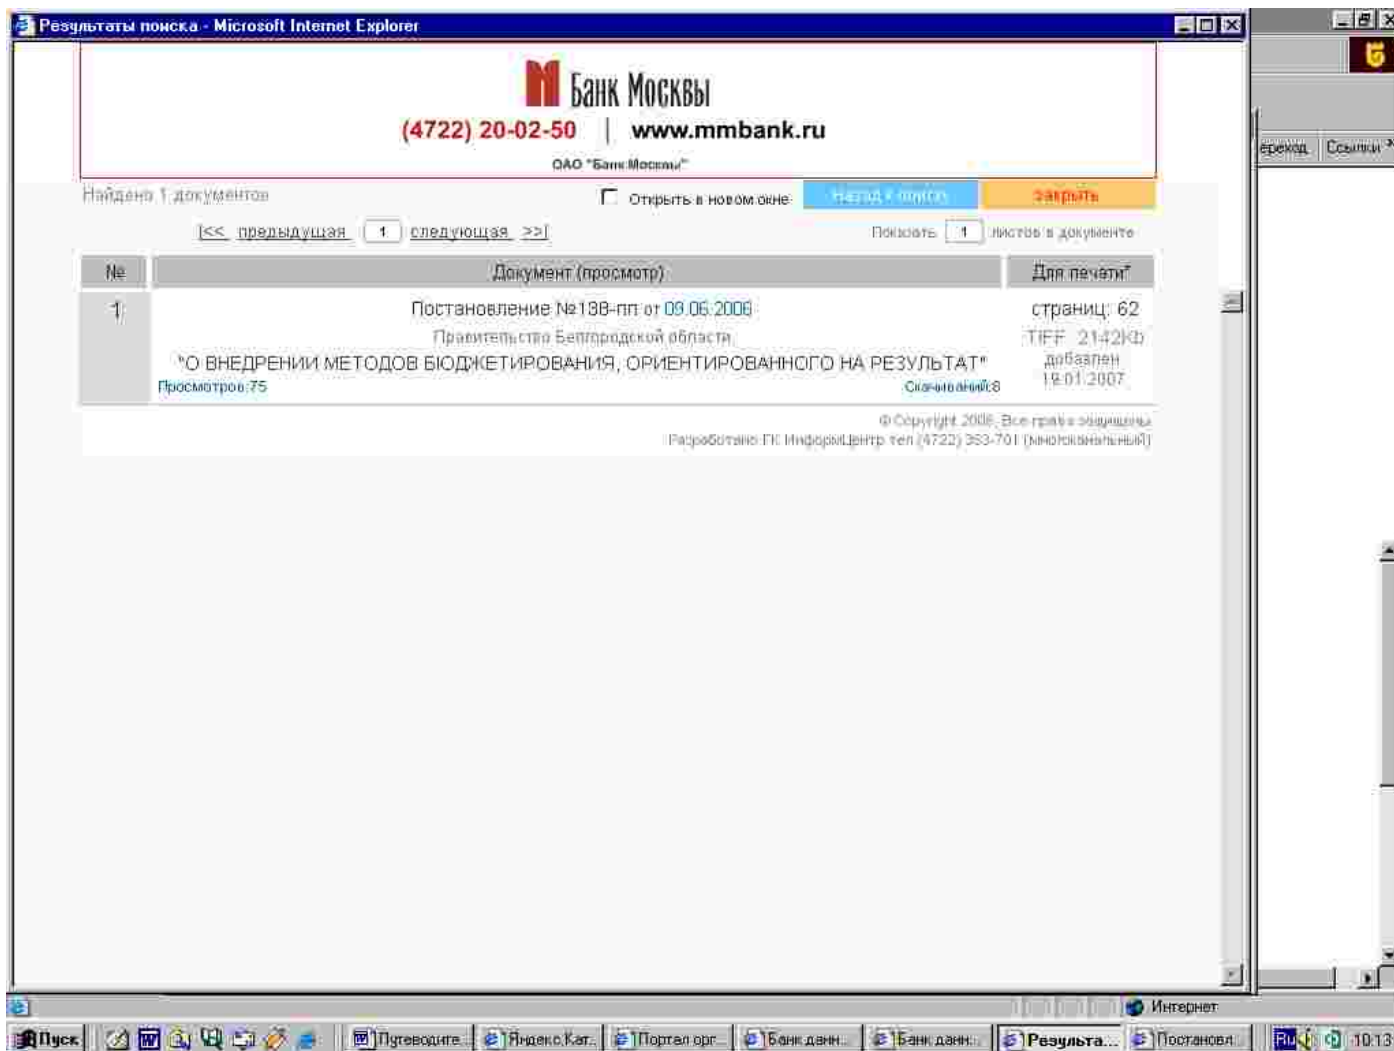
Результаты поиска - Microsoft Internet Explorer

Банк Москвы
(4722) 20-02-50 | www.mmbank.ru
ОАО "Банк Москвы"

Найдено 1 документов

Открыть в новом окне

Назад к поиску

закрыть

|<< предыдущая 1 следующая >>|

Показать 1 листов в документе

| № | Документ (просмотр) | Для печати* |
|---|---|---|
| 1 | Постановление №138-пп от 09.06.2006 Правительство Белгородской области "О ВНЕДРЕНИИ МЕТОДОВ БЮДЖЕТИРОВАНИЯ, ОРИЕНТИРОВАННОГО НА РЕЗУЛЬТАТ" Просмотров:75 Скачиваний:8 | страниц: 62 TIFF 2142Кб добавлен 19.01.2007 |

© Copyright 2006. Все права защищены
Разработано ГК ИнформЦентр тел (4722) 353-701 (многоканальный)

ереход Ссылки

Интернет

Пуск Путеводите... Яндекс.Кат... Портал орг... Банк данн... Банк данн... Результа... Постановл... RU 10:13